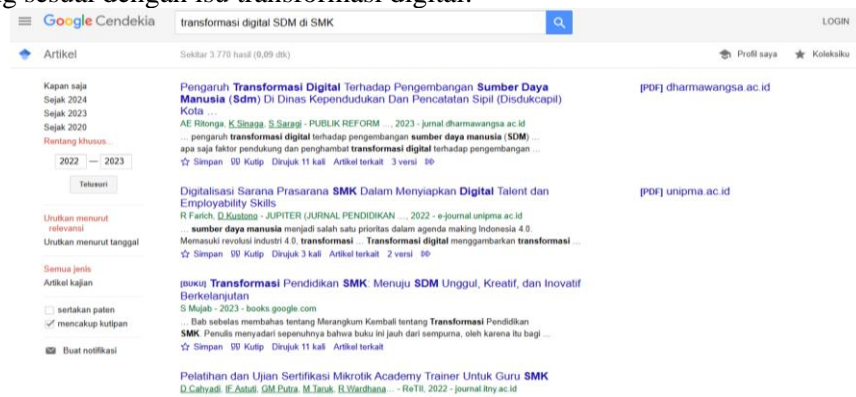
g sesuai dengan isu transformasi digital.

Google Cendekia

transformasi digital SDM di SMK

LOGIN

Artikel

Sekitar 3.770 hasil (0,09 dtk)

Profil saya

Koleksiku

Kapan saja
Sejak 2024
Sejak 2023
Sejak 2020
Rentang khusus...
2022 — 2023
Telusuri

Urutkan menurut relevansi
Urutkan menurut tanggal

Semua jenis
Artikel kajian

sertakan paten
mencakup kutipan

Buat notifikasi

Pengaruh Transformasi Digital Terhadap Pengembangan Sumber Daya Manusia (Sdm) Di Dinas Kependudukan Dan Pencatatan Sipil (Disdukcapil) Kota ...
AE Ritonga, K Sinaga, S Saragi - PUBLIK REFORM ..., 2023 - jurnal.dharmawangsa.ac.id
... pengaruh transformasi digital terhadap pengembangan sumber daya manusia (SDM) ... apa saja faktor pendukung dan penghambat transformasi digital terhadap pengembangan ...
Simpan Kutip Dirujuk 11 kali Artikel terkait 3 versi

[PDF] dharmawangsa.ac.id

Digitalisasi Sarana Prasarana SMK Dalam Menyiapkan Digital Talent dan Employability Skills
R Farich, D Kustono - JUPITER (JURNAL PENDIDIKAN ..., 2022 - e-journal.unipma.ac.id
... sumber daya manusia menjadi salah satu prioritas dalam agenda making Indonesia 4.0. Memasuki revolusi industri 4.0, transformasi ... Transformasi digital menggambarkan transformasi ...
Simpan Kutip Dirujuk 3 kali Artikel terkait 2 versi

[PDF] unipma.ac.id

[BUKU] Transformasi Pendidikan SMK: Menuju SDM Unggul, Kreatif, dan Inovatif Berkelanjutan
S Mujab - 2023 - books.google.com
... Bab sebelas membahas tentang Merangkum Kembali tentang Transformasi Pendidikan SMK. Penulis menyadari sepenuhnya bahwa buku ini jauh dari sempurna, oleh karena itu bagi ...
Simpan Kutip Dirujuk 11 kali Artikel terkait

Pelatihan dan Ujian Sertifikasi Mikrotik Academy Trainer Untuk Guru SMK
D Cahyadi, IF Astuti, GM Putra, M Taruk, R Wardhana... - ReTII, 2022 - journal.itny.ac.id